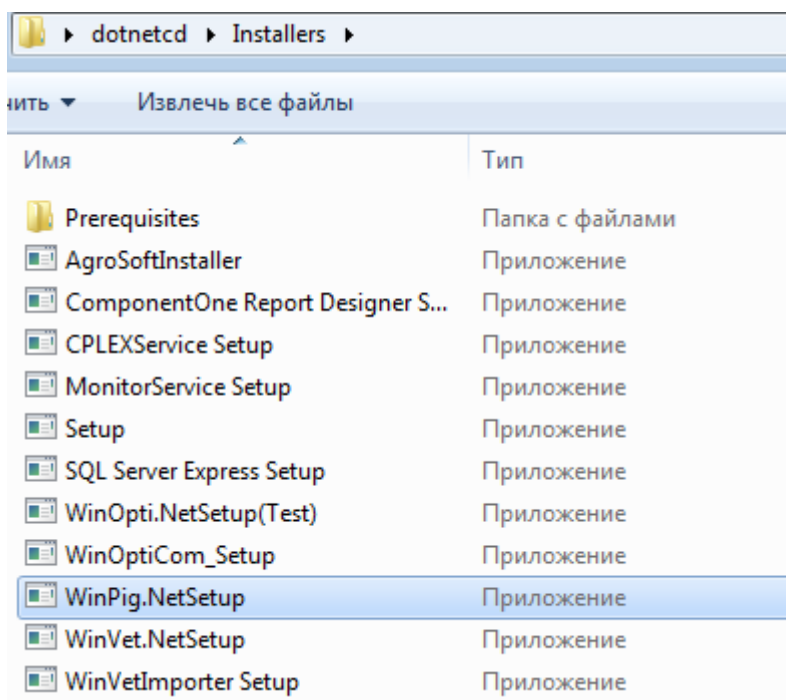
▸ dotnetcd ▸ Installers ▸

ить ▾ Извлечь все файлы

| Имя | Тип |
|---|---|
| Prerequisites | Папка с файлами |
| AgroSoftInstaller | Приложение |
| ComponentOne Report Designer S... | Приложение |
| CPLEXService Setup | Приложение |
| MonitorService Setup | Приложение |
| Setup | Приложение |
| SQL Server Express Setup | Приложение |
| WinOpti.NetSetup(Test) | Приложение |
| WinOptiCom_Setup | Приложение |
| WinPig.NetSetup | Приложение |
| WinVet.NetSetup | Приложение |
| WinVetImporter Setup | Приложение |